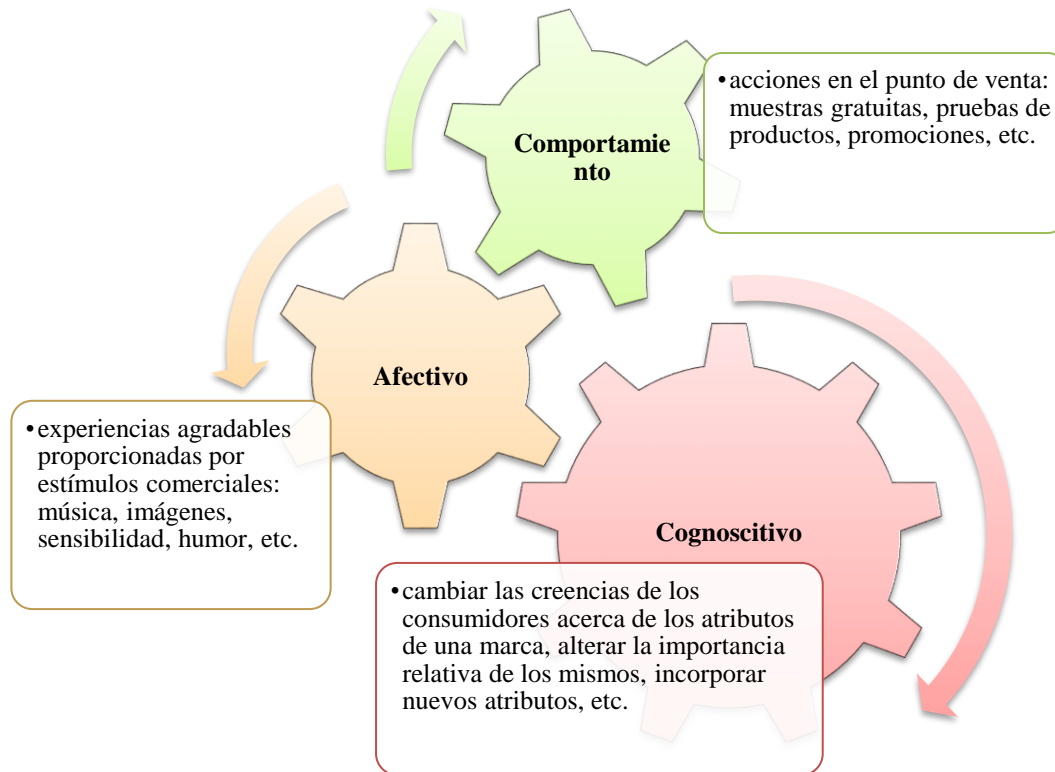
Comportamiento

• acciones en el punto de venta: muestras gratuitas, pruebas de productos, promociones, etc.

Afectivo

• experiencias agradables proporcionadas por estímulos comerciales: música, imágenes, sensibilidad, humor, etc.

Cognoscitivo

• cambiar las creencias de los consumidores acerca de los atributos de una marca, alterar la importancia relativa de los mismos, incorporar nuevos atributos, etc.